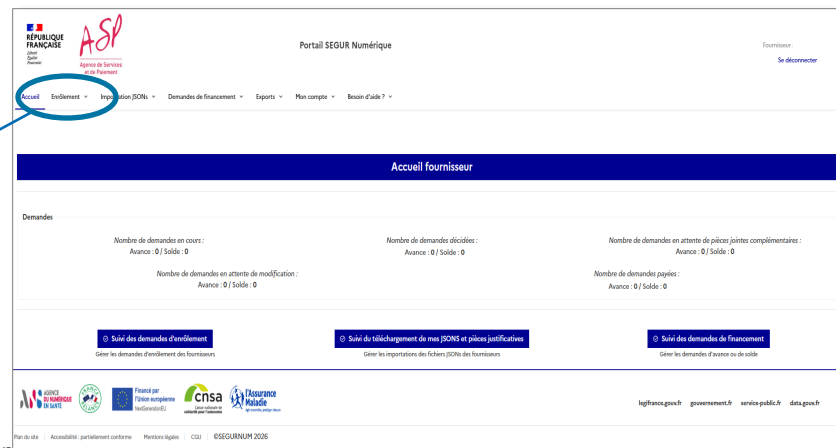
RÉPUBLIQUE FRANÇAISE
Liberté Égalité Fraternité

ASP
Agence de Services et de Paiement

Portail SEGUR Numérique

Fournisseur
Se déconnecter

Accueil Enrôlement ⌄ Importation JSONs ⌄ Demandes de financement ⌄ Exports ⌄ Mon compte ⌄ Besoin d'aide ? ⌄

Accueil fournisseur

Demandes

Nombre de demandes en cours :
Avance : 0 / Solde : 0

Nombre de demandes décidées :
Avance : 0 / Solde : 0

Nombre de demandes en attente de pièces jointes complémentaires :
Avance : 0 / Solde : 0

Nombre de demandes en attente de modification :
Avance : 0 / Solde : 0

Nombre de demandes payées :
Avance : 0 / Solde : 0

Suivi des demandes d'enrôlement
Gérer les demandes d'enrôlement des fournisseurs

Suivi du téléchargement de mes JSONS et pièces justificatives
Gérer les importations des fichiers JSONs des fournisseurs

Suivi des demandes de financement
Gérer les demandes d'avance ou de solde

AGENCE DU NUMÉRIQUE EN SANTÉ
Financé par l'Union européenne NextGenerationEU
cnsa Caisse nationale de solidarité pour l'autonomie
l'Assurance Maladie

legifrance.gouv.fr gouvernement.fr service-public.fr data.gouv.fr

Plan du site | Accessibilité : partiellement conforme | Mentions légales | CGU | ©SEGURNUM 2026